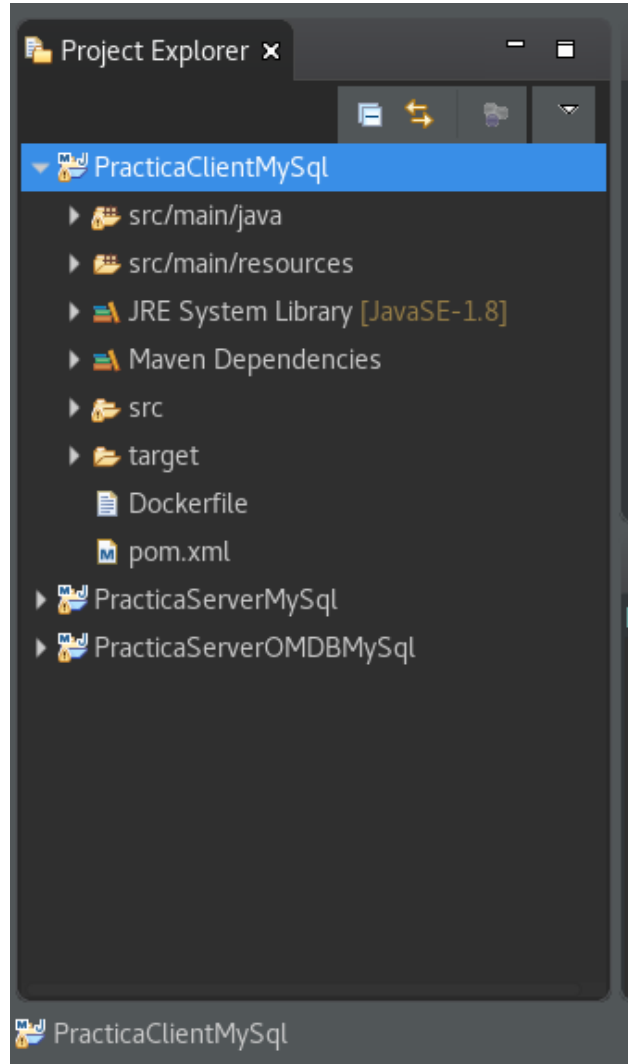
Project Explorer ✕

PracticaClientMySql
src/main/java
src/main/resources
JRE System Library [JavaSE-1.8]
Maven Dependencies
src
target
Dockerfile
pom.xml
PracticaServerMySql
PracticaServerOMDBMySql

PracticaClientMySql